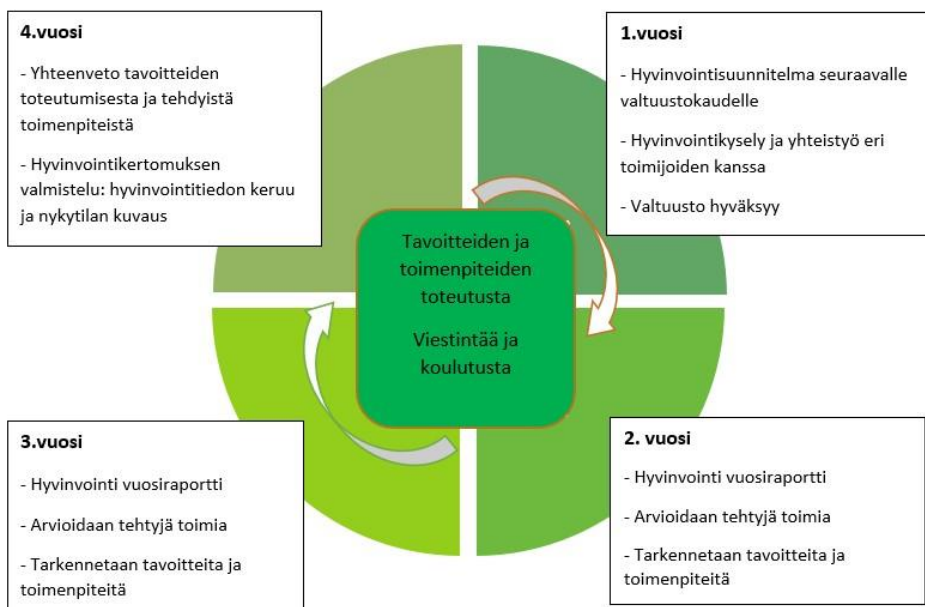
4.vuosi

- Yhteenveto tavoitteiden toteutumisesta ja tehdyistä toimenpiteistä

- Hyvinvointikertomuksen valmistelu: hyvinvointitiedon keruu ja nykytilan kuvaus

1.vuosi

- Hyvinvointisuunnitelma seuraavalle valtuustokaudelle

- Hyvinvointikysely ja yhteistyö eri toimijoiden kanssa

- Valtuusto hyväksyy

Tavoitteiden ja toimenpiteiden toteutusta

Viestintää ja koulutusta

3.vuosi

- Hyvinvointi vuosiraportti

- Arvioidaan tehtyjä toimia

- Tarkennetaan tavoitteita ja toimenpiteitä

2. vuosi

- Hyvinvointi vuosiraportti

- Arvioidaan tehtyjä toimia

- Tarkennetaan tavoitteita ja toimenpiteitä